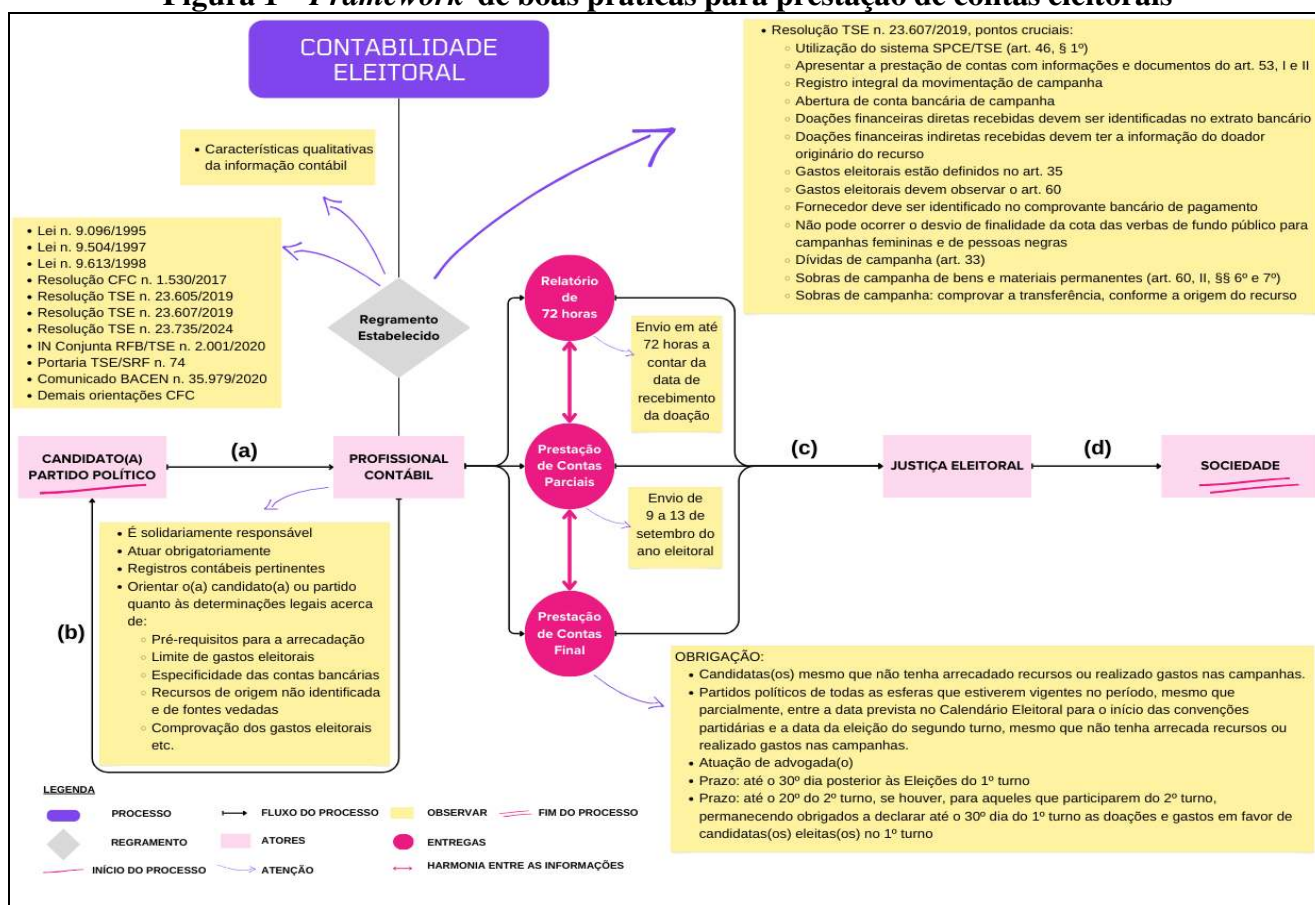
**Figura 1 – *Framework* de boas práticas para prestação de contas eleitorais**

CONTABILIDADE ELEITORAL

- Características qualitativas da informação contábil

- Lei n. 9.096/1995
- Lei n. 9.504/1997
- Lei n. 9.613/1998
- Resolução CFC n. 1.530/2017
- Resolução TSE n. 23.605/2019
- Resolução TSE n. 23.607/2019
- Resolução TSE n. 23.735/2024
- IN Conjunta RFB/TSE n. 2.001/2020
- Portaria TSE/SRF n. 74
- Comunicado BACEN n. 35.979/2020
- Demais orientações CFC

Regramento Estabelecido

- Resolução TSE n. 23.607/2019, pontos cruciais:
  - Utilização do sistema SPCE/TSE (art. 46, § 1º)
  - Apresentar a prestação de contas com informações e documentos do art. 53, I e II
  - Registro integral da movimentação de campanha
  - Abertura de conta bancária de campanha
  - Doações financeiras diretas recebidas devem ser identificadas no extrato bancário
  - Doações financeiras indiretas recebidas devem ter a informação do doador originário do recurso
  - Gastos eleitorais estão definidos no art. 35
  - Gastos eleitorais devem observar o art. 60
  - Fornecedor deve ser identificado no comprovante bancário de pagamento
  - Não pode ocorrer o desvio de finalidade da cota das verbas de fundo público para campanhas femininas e de pessoas negras
  - Dívidas de campanha (art. 33)
  - Sobras de campanha de bens e materiais permanentes (art. 60, II, §§ 6º e 7º)
  - Sobras de campanha: comprovar a transferência, conforme a origem do recurso

Relatório de 72 horas

Envio em até 72 horas a contar da data de recebimento da doação

Prestação de Contas Parciais

Envio de 9 a 13 de setembro do ano eleitoral

Prestação de Contas Final

CANDIDATO(A) PARTIDO POLÍTICO

(a)

PROFISSIONAL CONTÁBIL

(c)

JUSTIÇA ELEITORAL

(d)

SOCIEDADE

(b)

- É solidariamente responsável
- Atuar obrigatoriamente
- Registros contábeis pertinentes
- Orientar o(a) candidato(a) ou partido quanto às determinações legais acerca de:
  - Pré-requisitos para a arrecadação
  - Limite de gastos eleitorais
  - Especificidade das contas bancárias
  - Recursos de origem não identificada e de fontes vedadas
  - Comprovação dos gastos eleitorais etc.

OBRIGAÇÃO:
- Candidatas(os) mesmo que não tenha arrecadado recursos ou realizado gastos nas campanhas.
- Partidos políticos de todas as esferas que estiverem vigentes no período, mesmo que parcialmente, entre a data prevista no Calendário Eleitoral para o início das convenções partidárias e a data da eleição do segundo turno, mesmo que não tenha arrecada recursos ou realizado gastos nas campanhas.
- Atuação de advogada(o)
- Prazo: até o 30º dia posterior às Eleições do 1º turno
- Prazo: até o 20º do 2º turno, se houver, para aqueles que participarem do 2º turno, permanecendo obrigados a declarar até o 30º dia do 1º turno as doações e gastos em favor de candidatas(os) eleitas(os) no 1º turno

LEGENDA
PROCESSO
REGRAMENTO
INÍCIO DO PROCESSO
FLUXO DO PROCESSO
ATORES
ATENÇÃO
OBSERVAR
ENTREGAS
HARMONIA ENTRE AS INFORMAÇÕES
FIM DO PROCESSO